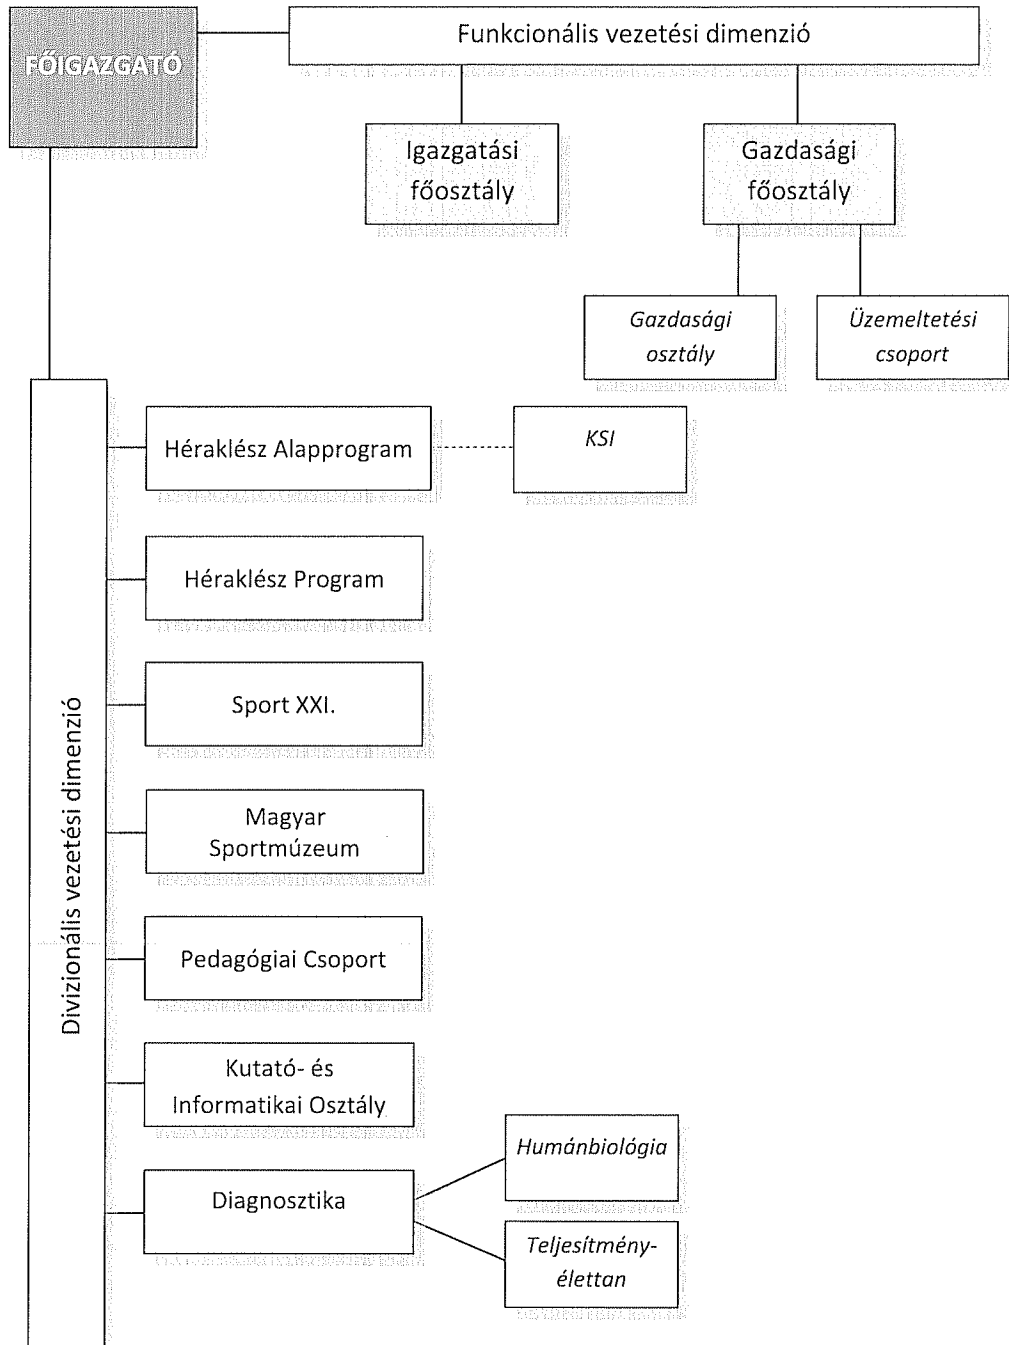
FŐIGAZGATÓ

Funkcionális vezetési dimenzió

Igazgatási főosztály

Gazdasági főosztály

Gazdasági osztály

Üzemeltetési csoport

Divizionális vezetési dimenzió

Héraklész Alapprogram

KSI

Héraklész Program

Sport XXI.

Magyar Sportmúzeum

Pedagógiai Csoport

Kutató- és Informatikai Osztály

Diagnosztika

Humánbiológia

Teljesítményélettan